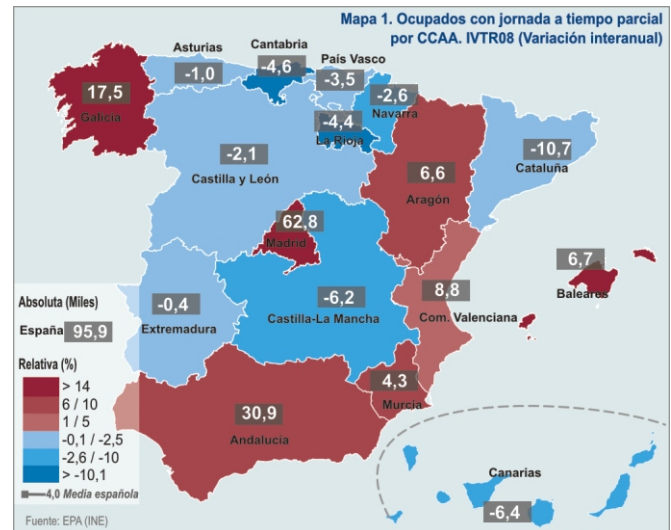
Mapa 1. Ocupados con jornada a tiempo parcial por CCAA. IVTR08 (Variación interanual)

Asturias
-1,0
Cantabria
-4,6
País Vasco
-3,5
17,5
Galicia
-2,6
Navarra
-4,4
La Rioja
-10,7
Cataluña
-2,1
Castilla y León
6,6
Aragón
62,8
Madrid
6,7
Baleares
-0,4
Extremadura
-6,2
Castilla-La Mancha
8,8
Com. Valenciana
4,3
Murcia
30,9
Andalucía
Canarias
-6,4

Absoluta (Miles)
España 95,9

Relativa (%)
> 14
6 / 10
1 / 5
-0,1 / -2,5
-2,6 / -10
> -10,1
4,0 Media española

Fuente: EPA (INE)